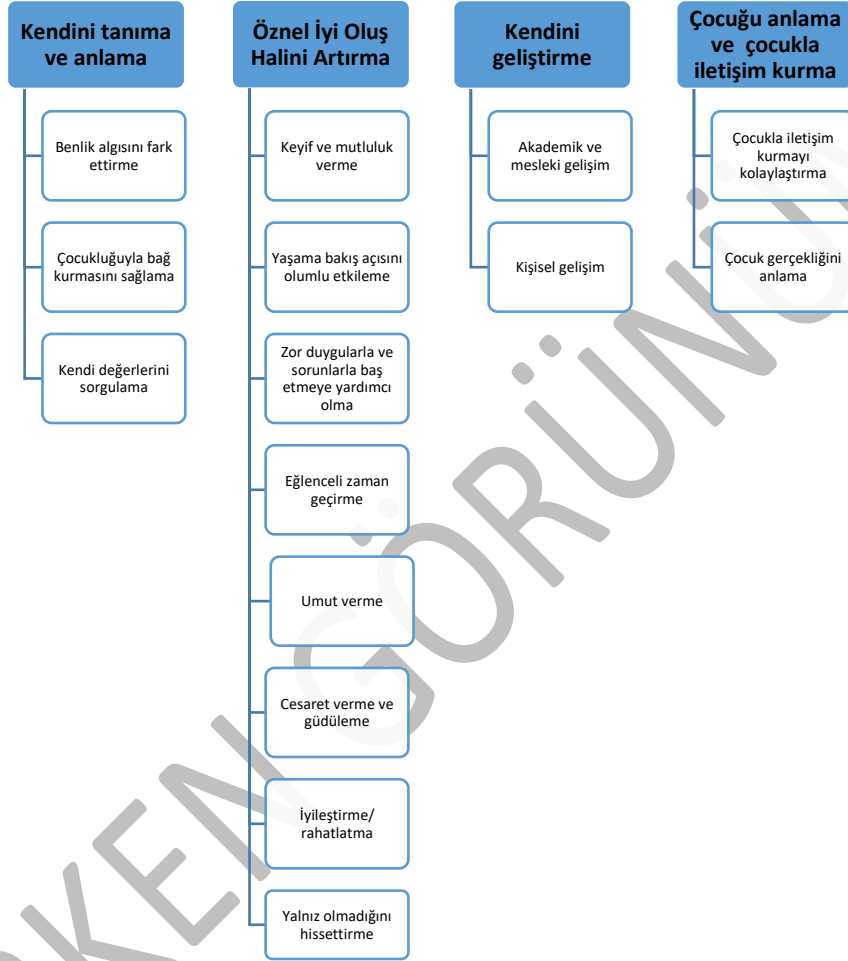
Kendini tanıma ve anlama

Benlik algısını fark ettirme

Çocukluğuyla bağ kurmasını sağlama

Kendi değerlerini sorgulama

Öznel İyi Oluş Halini Artırma

Keyif ve mutluluk verme

Yaşama bakış açısını olumlu etkileme

Zor duygularla ve sorunlarla baş etmeye yardımcı olma

Eğlenceli zaman geçirme

Umut verme

Cesaret verme ve güdüleme

İyileştirme/ rahatlatma

Yalnız olmadığını hissettirme

Kendini geliştirme

Akademik ve mesleki gelişim

Kişisel gelişim

Çocuğu anlama ve çocukla iletişim kurma

Çocukla iletişim kurmayı kolaylaştırma

Çocuk gerçekliğini anlama

ÖNİZLEME GÖRÜNÜMÜ